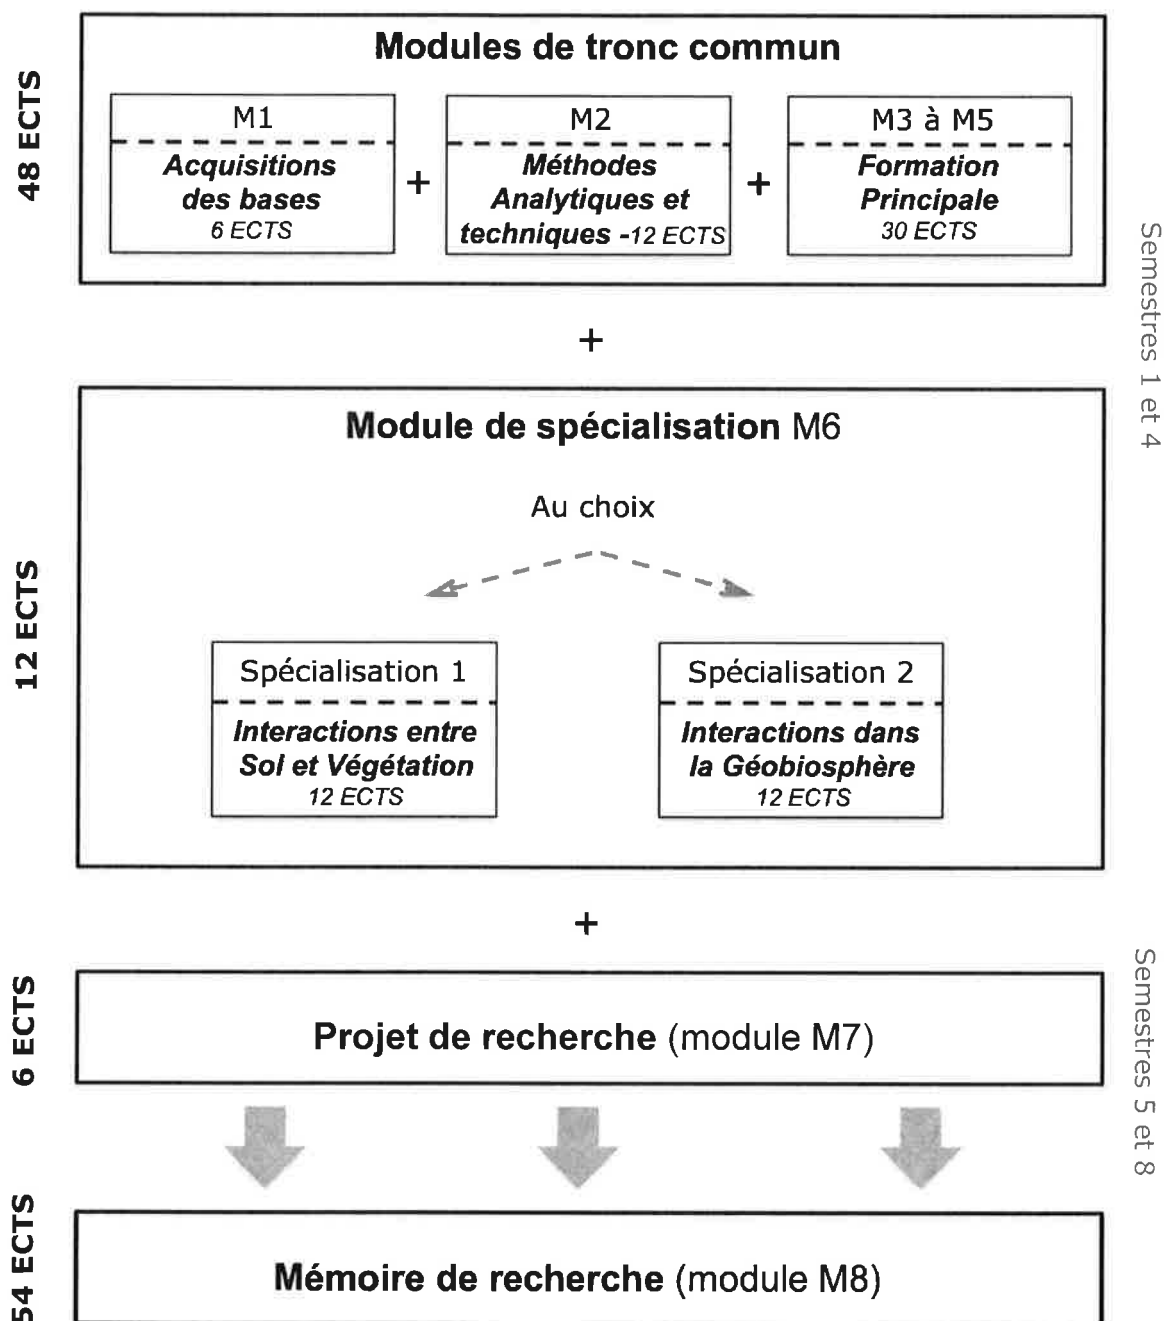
48 ECTS

Modules de tronc commun

M1
Acquisitions des bases
6 ECTS

+

M2
Méthodes Analytiques et techniques -12 ECTS

+

M3 à M5
Formation Principale
30 ECTS

Semestres 1 et 4

+

12 ECTS

Module de spécialisation M6

Au choix

Spécialisation 1
Interactions entre Sol et Végétation
12 ECTS

Spécialisation 2
Interactions dans la Géobiosphère
12 ECTS

+

6 ECTS

Projet de recherche (module M7)

Semestres 5 et 8

54 ECTS

Mémoire de recherche (module M8)